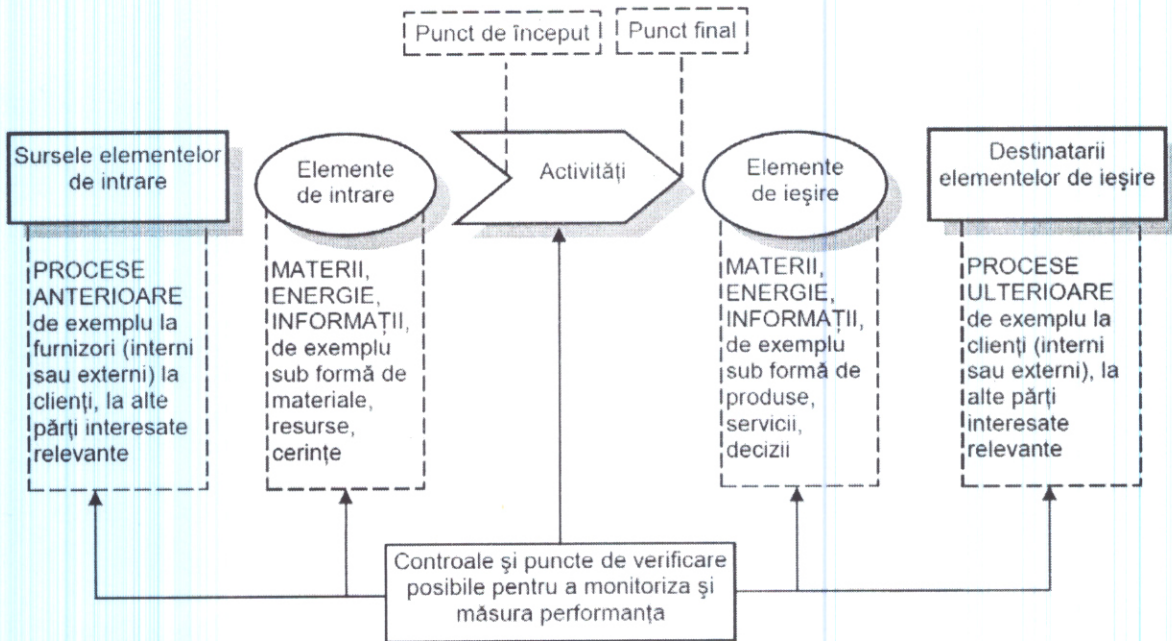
Punct de început

Punct final

Sursele elementelor de intrare

Elemente de intrare

Activităţi

Elemente de ieşire

Destinatarii elementelor de ieşire

PROCESE ANTERIOARE de exemplu la furnizori (interni sau externi) la clienţi, la alte părţi interesate relevante

MATERII, ENERGIE, INFORMAŢII, de exemplu sub formă de materiale, resurse, cerinţe

MATERII, ENERGIE, INFORMAŢII, de exemplu sub formă de produse, servicii, decizii

PROCESE ULTERIOARE de exemplu la clienţi (interni sau externi), la alte părţi interesate relevante

Controale şi puncte de verificare posibile pentru a monitoriza şi măsura performanţa